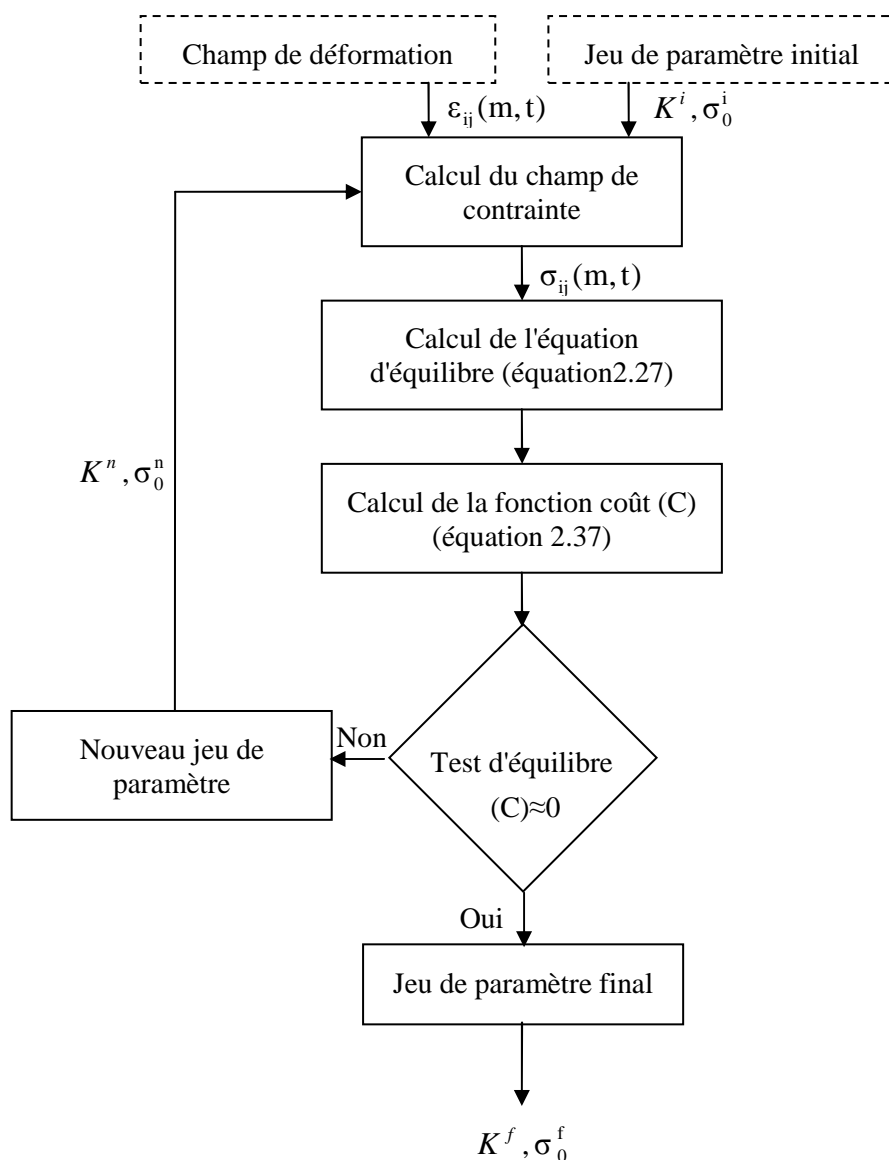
Champ de déformation

Jeu de paramètre initial

$\varepsilon_{ij}(m,t)$

$K^i, \sigma_0^i$

Calcul du champ de contrainte

$\sigma_{ij}(m,t)$

Calcul de l'équation d'équilibre (équation2.27)

$K^n, \sigma_0^n$

Calcul de la fonction coût (C) (équation 2.37)

Nouveau jeu de paramètre

Non

Test d'équilibre (C)≈0

Oui

Jeu de paramètre final

$K^f, \sigma_0^f$